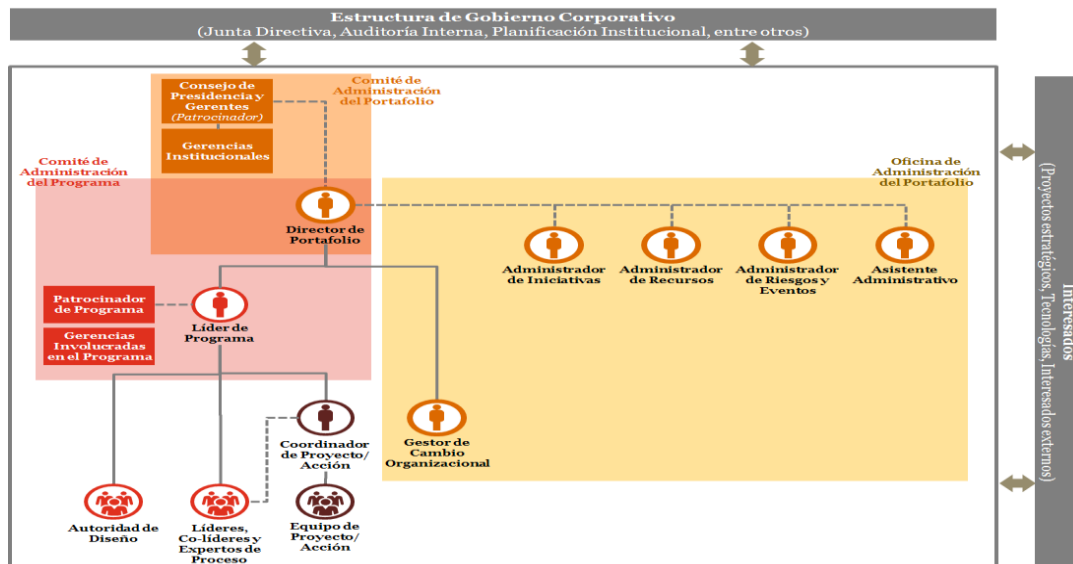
Estructura de Gobierno Corporativo
(Junta Directiva, Auditoría Interna, Planificación Institucional, entre otros)

Consejo de Presidencia y Gerentes
(Patrocinador)

Gerencias Institucionales

Comité de Administración del Portafolio

Comité de Administración del Programa

Oficina de Administración del Portafolio

Director de Portafolio

Administrador de Iniciativas

Administrador de Recursos

Administrador de Riesgos y Eventos

Asistente Administrativo

Patrocinador de Programa

Gerencias Involucradas en el Programa

Líder de Programa

Coordinador de Proyecto/ Acción

Gestor de Cambio Organizacional

Autoridad de Diseño

Líderes, Co-líderes y Expertos de Proceso

Equipo de Proyecto/ Acción

Interesados
(Proyectos estratégicos, Tecnologías, Interesados externos)